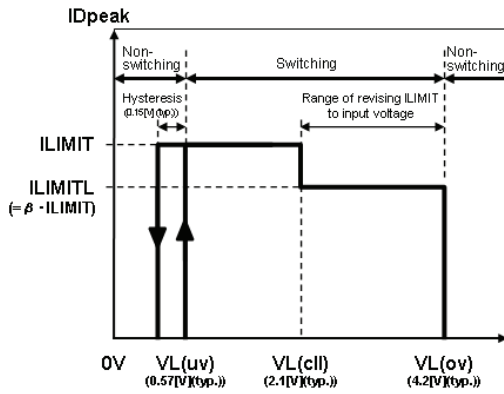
IDpeak

Non-switching

Switching

Non-switching

Hysteresis (0.15[V](typ.))

Range of revising ILIMIT to input voltage

ILIMIT

ILIMITL (= $\beta$ ·ILIMIT)

0V

VL(uv) (0.57[V](typ.))

VL(cll) (2.1[V](typ.))

VL(ov) (4.2[V](typ.))